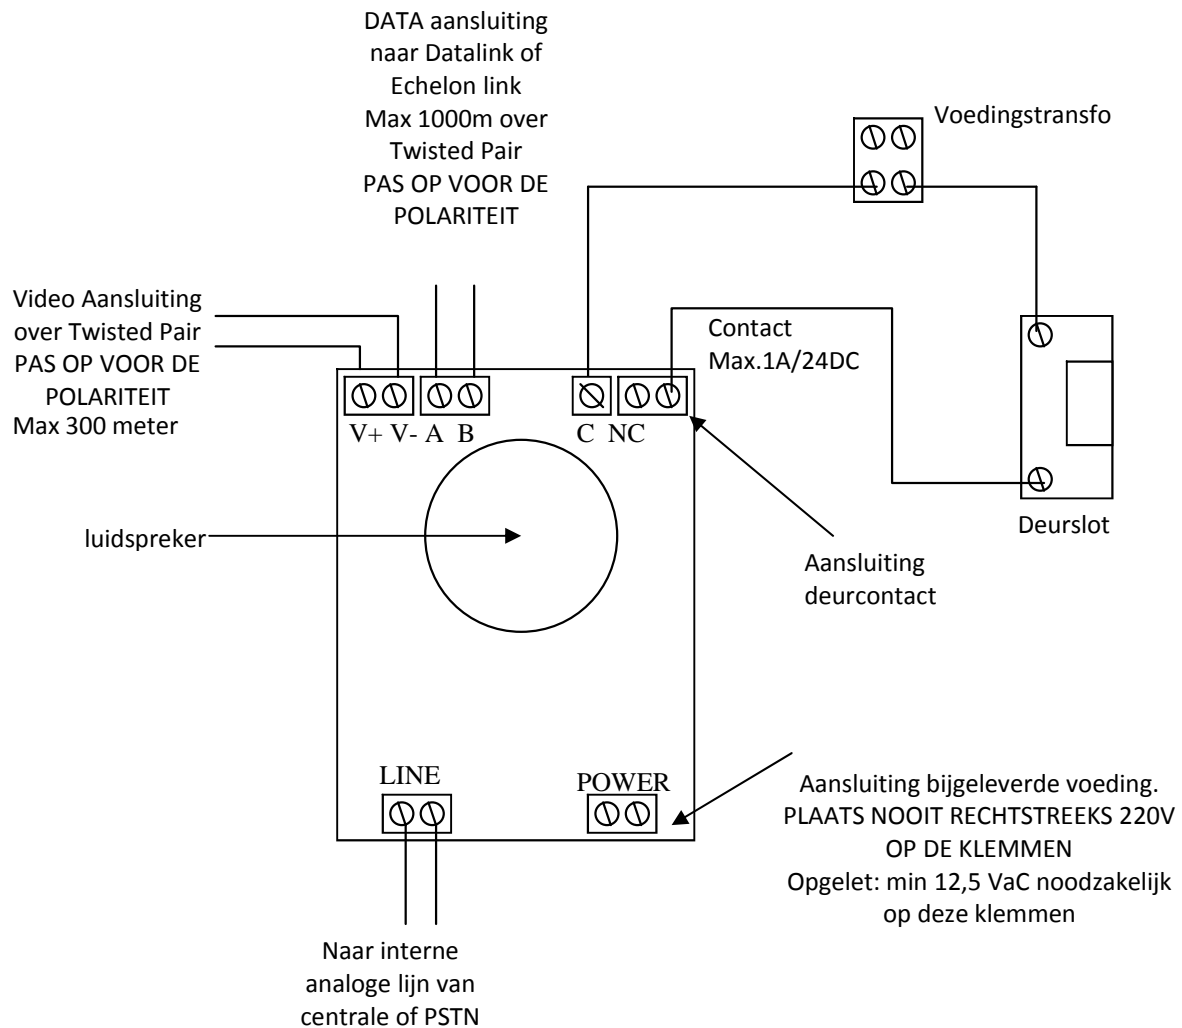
DATA aansluiting naar Datalink of Echelon link Max 1000m over Twisted Pair PAS OP VOOR DE POLARITEIT

Voedingstransfo

Video Aansluiting over Twisted Pair PAS OP VOOR DE POLARITEIT Max 300 meter

Contact Max.1A/24DC

V+ V- A B

C NC

luidspreker

Deurslot

Aansluiting deurcontact

LINE

POWER

Aansluiting bijgeleverde voeding. PLAATS NOOIT RECHTSTREEKS 220V OP DE KLEMMEN Opgelet: min 12,5 VaC noodzakelijk op deze klemmen

Naar interne analoge lijn van centrale of PSTN